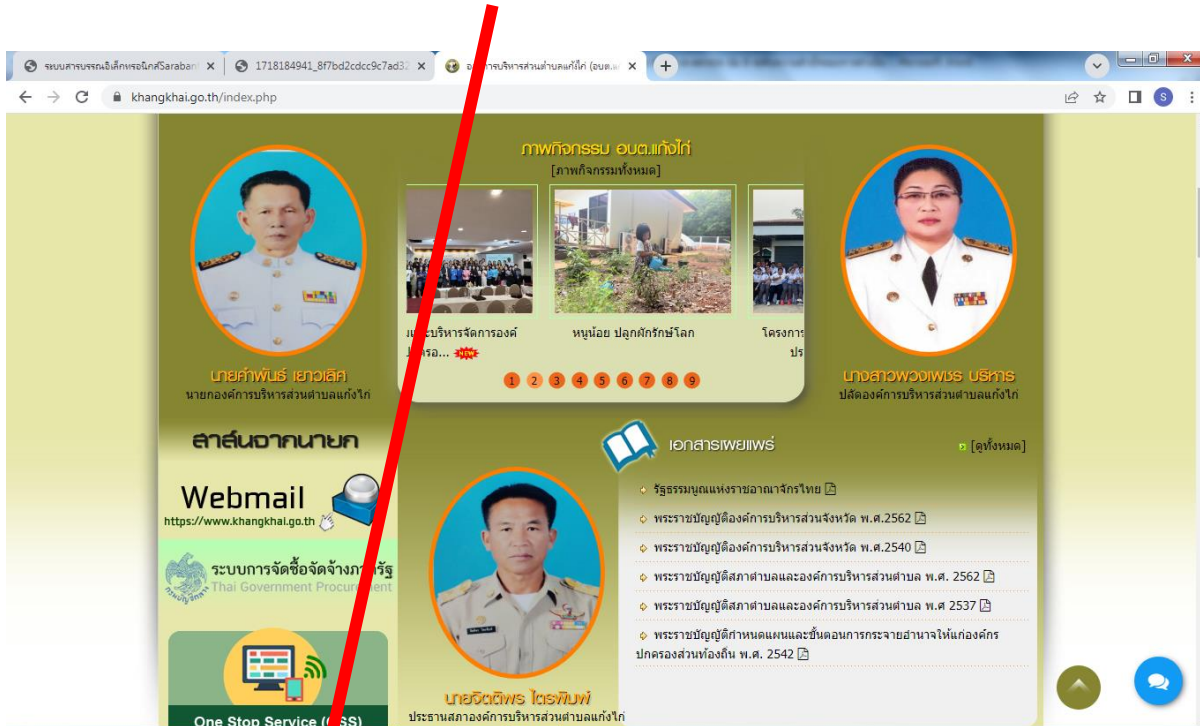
ระบบสารบรรณอิเล็กทรอนิกส์Saraban ×
1718184941_8f7bd2cdcc9c7ad32 ×
อ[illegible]การบริหารส่วนตำบลแก้งไก่ (อบต.แ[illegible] ×
khangkhai.go.th/index.php

ภาพกิจกรรม อบต.แก้งไก่
[ภาพกิจกรรมทั้งหมด]
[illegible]และบริหารจัดการองค์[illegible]ครอ...
หนูน้อย ปลูกผักรักษ์โลก
โครงการ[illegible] ปร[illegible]
1 2 3 4 5 6 7 8 9

นายคำพันธ์ เยาวเลิศ
นายกองค์การบริหารส่วนตำบลแก้งไก่

นางสาวพวงเพชร บริหาร
ปลัดองค์การบริหารส่วนตำบลแก้งไก่

สาส์นจากนายก
Webmail
https://www.khangkhai.go.th
ระบบการจัดซื้อจัดจ้างภาครัฐ
Thai Government Procurement
One Stop Service (OSS)

นายจิตติพร ไตรพิมพ์
ประธานสภาองค์การบริหารส่วนตำบลแก้งไก่

เอกสารเผยแพร่
[ดูทั้งหมด]
รัฐธรรมนูญแห่งราชอาณาจักรไทย
พระราชบัญญัติองค์การบริหารส่วนจังหวัด พ.ศ.2562
พระราชบัญญัติองค์การบริหารส่วนจังหวัด พ.ศ.2540
พระราชบัญญัติสภาตำบลและองค์การบริหารส่วนตำบล พ.ศ. 2562
พระราชบัญญัติสภาตำบลและองค์การบริหารส่วนตำบล พ.ศ 2537
พระราชบัญญัติกำหนดแผนและขั้นตอนการกระจายอำนาจให้แก่องค์กรปกครองส่วนท้องถิ่น พ.ศ. 2542